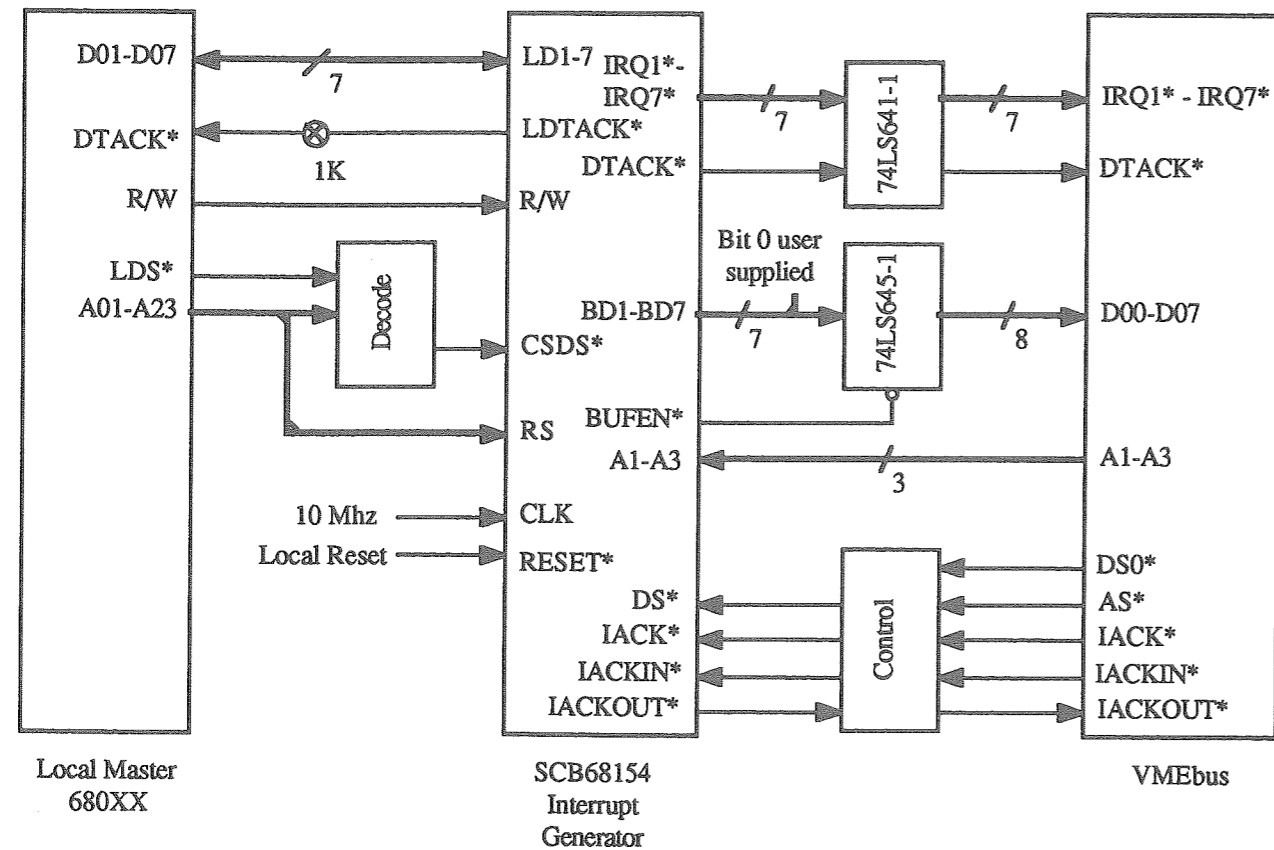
D01-D07
7
LD1-7
IRQ1*-
IRQ7*
7
74LS641-1
7
IRQ1* - IRQ7*
DTACK*
1K
LDTACK*
DTACK*
DTACK*
R/W
R/W
Bit 0 user supplied
LDS*
A01-A23
Decode
BD1-BD7
7
74LS645-1
8
D00-D07
CSDS*
RS
BUFEN*
A1-A3
3
A1-A3
10 Mhz
CLK
Local Reset
RESET*
DS0*
DS*
AS*
IACK*
Control
IACK*
IACKIN*
IACKIN*
IACKOUT*
IACKOUT*

Local Master
680XX

SCB68154
Interrupt
Generator

VMEbus